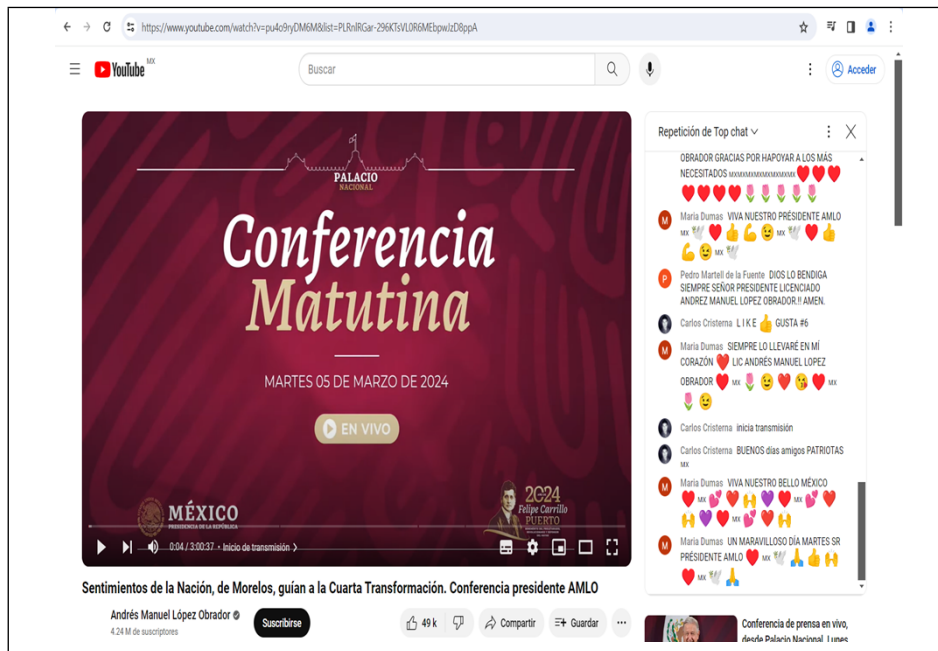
https://www.youtube.com/watch?v=pu4o9ryDM6M&list=PLRnlRGar-296KTsVL0R6MEbpwJzD8ppA

YouTube MX

Buscar

Acceder

PALACIO NACIONAL

Conferencia Matutina

MARTES 05 DE MARZO DE 2024

EN VIVO

MÉXICO
PRESIDENCIA DE LA REPÚBLICA

2024
Felipe Carrillo PUERTO

0:04 / 3:00:37 · Inicio de transmisión

Sentimientos de la Nación, de Morelos, guían a la Cuarta Transformación. Conferencia presidente AMLO

Andrés Manuel López Obrador
4.24 M de suscriptores

Suscribirse

49 k

Compartir

Guardar

Repetición de Top chat

OBRADOR GRACIAS POR HAPOYAR A LOS MÁS NECESITADOS MXMXMXMXMXMXMX

M Maria Dumas VIVA NUESTRO PRÉSIDENTE AMLO MX MX MX

P Pedro Martell de la Fuente DIOS LO BENDIGA SIEMPRE SEÑOR PRESIDENTE LICENCIADO ANDREZ MANUEL LOPEZ OBRADOR.!! AMEN.

Carlos Cristerna LIKE GUSTA #6

M Maria Dumas SIEMPRE LO LLEVARÉ EN MÍ CORAZÓN LIC ANDRÉS MANUEL LOPEZ OBRADOR MX MX

Carlos Cristerna inicia transmisión

Carlos Cristerna BUENOS días amigos PATRIOTAS MX

M Maria Dumas VIVA NUESTRO BELLO MÉXICO MX MX MX

M Maria Dumas UN MARAVILLOSO DÍA MARTES SR PRÉSIDENTE AMLO MX MX

Conferencia de prensa en vivo, desde Palacio Nacional. Lunes